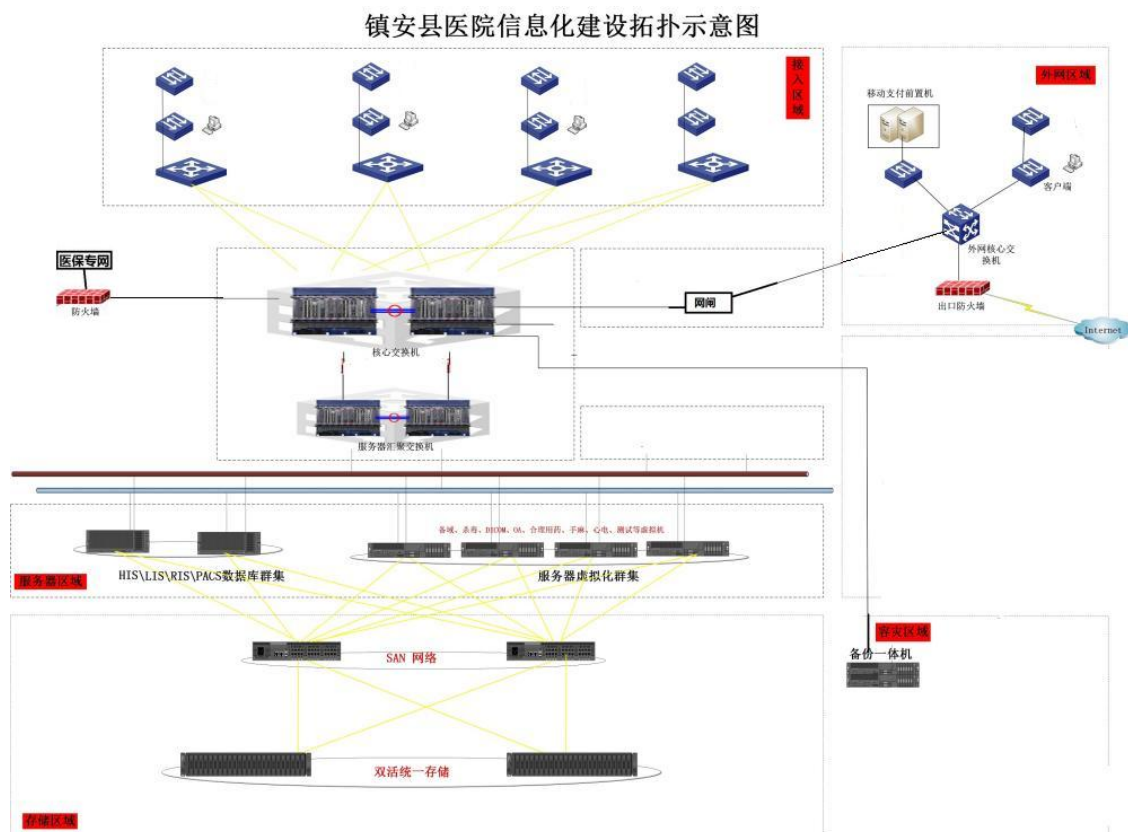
镇安县医院信息化建设拓扑示意图

接入区域

外网区域

移动支付前置机

客户端

外网核心交换机

出口防火墙

Internet

医保专网

防火墙

网闸

核心交换机

服务器汇聚交换机

备域、杀毒、DICOM、OA、合理用药、手麻、心电、测试等虚拟机

HIS\LIS\RIS\PACS数据库群集

服务器虚拟化群集

服务器区域

SAN 网络

容灾区域

备份一体机

双活统一存储

存储区域